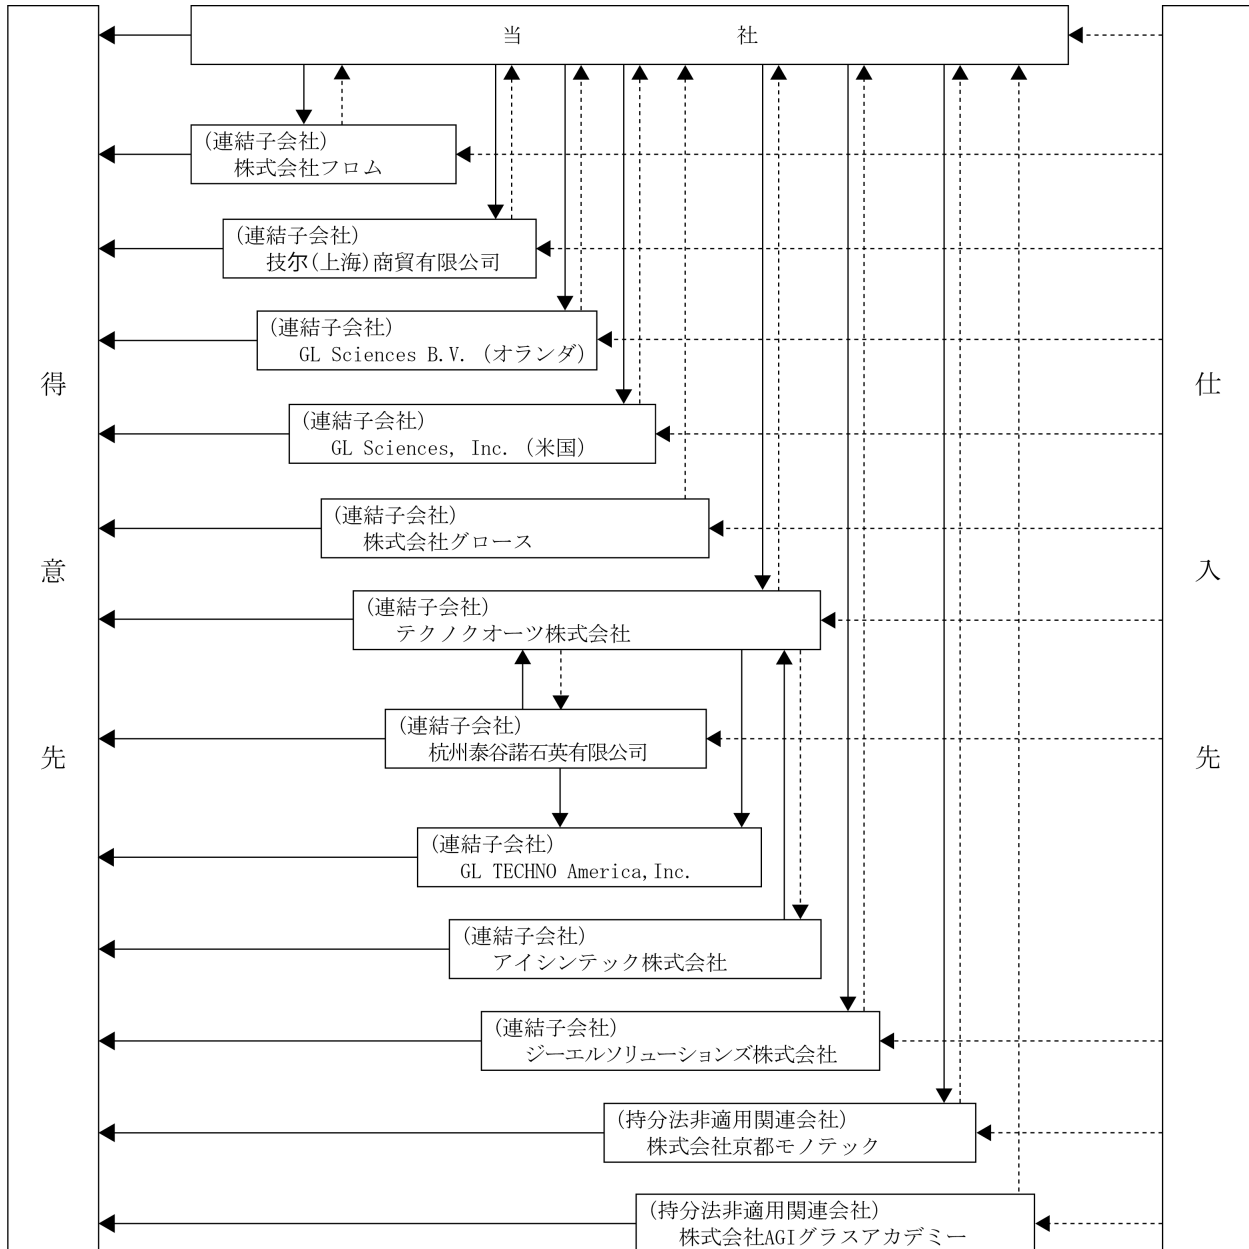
当　　　　　社

得

意

先

仕

入

先

(連結子会社)
株式会社フロム

(連結子会社)
技尔(上海)商貿有限公司

(連結子会社)
GL Sciences B.V.（オランダ）

(連結子会社)
GL Sciences, Inc.（米国）

(連結子会社)
株式会社グロース

(連結子会社)
テクノクオーツ株式会社

(連結子会社)
杭州泰谷諾石英有限公司

(連結子会社)
GL TECHNO America, Inc.

(連結子会社)
アイシンテック株式会社

(連結子会社)
ジーエルソリューションズ株式会社

(持分法非適用関連会社)
株式会社京都モノテック

(持分法非適用関連会社)
株式会社AGIグラスアカデミー